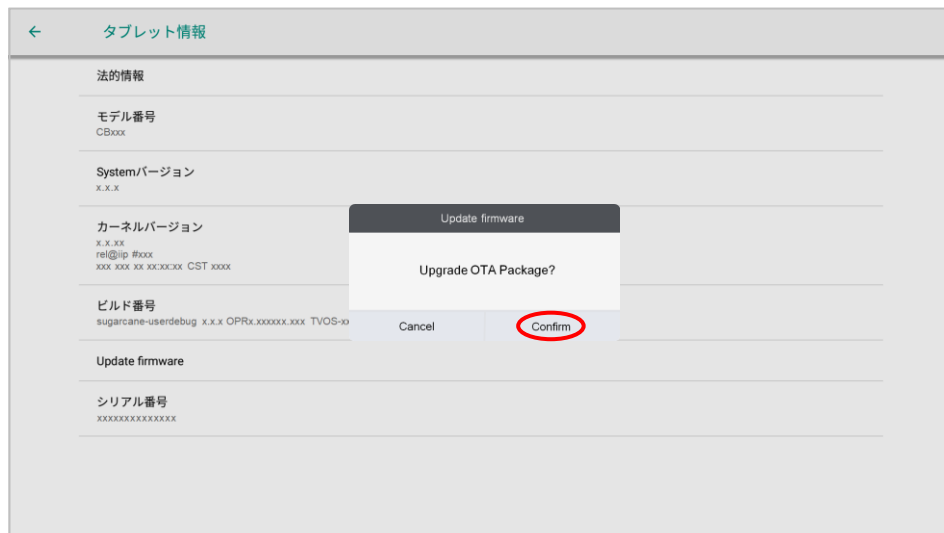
←　タブレット情報

法的情報

モデル番号
CBxxx

Systemバージョン
x.x.x

カーネルバージョン
x.x.xx
rel@iip #xxx
xxx xxx xx xx:xx:xx CST xxxx

ビルド番号
sugarcane-userdebug x.x.x OPRx.xxxxxx.xxx TVOS-xx

Update firmware

シリアル番号
xxxxxxxxxxxxxx

Update firmware

Upgrade OTA Package?

Cancel

Confirm